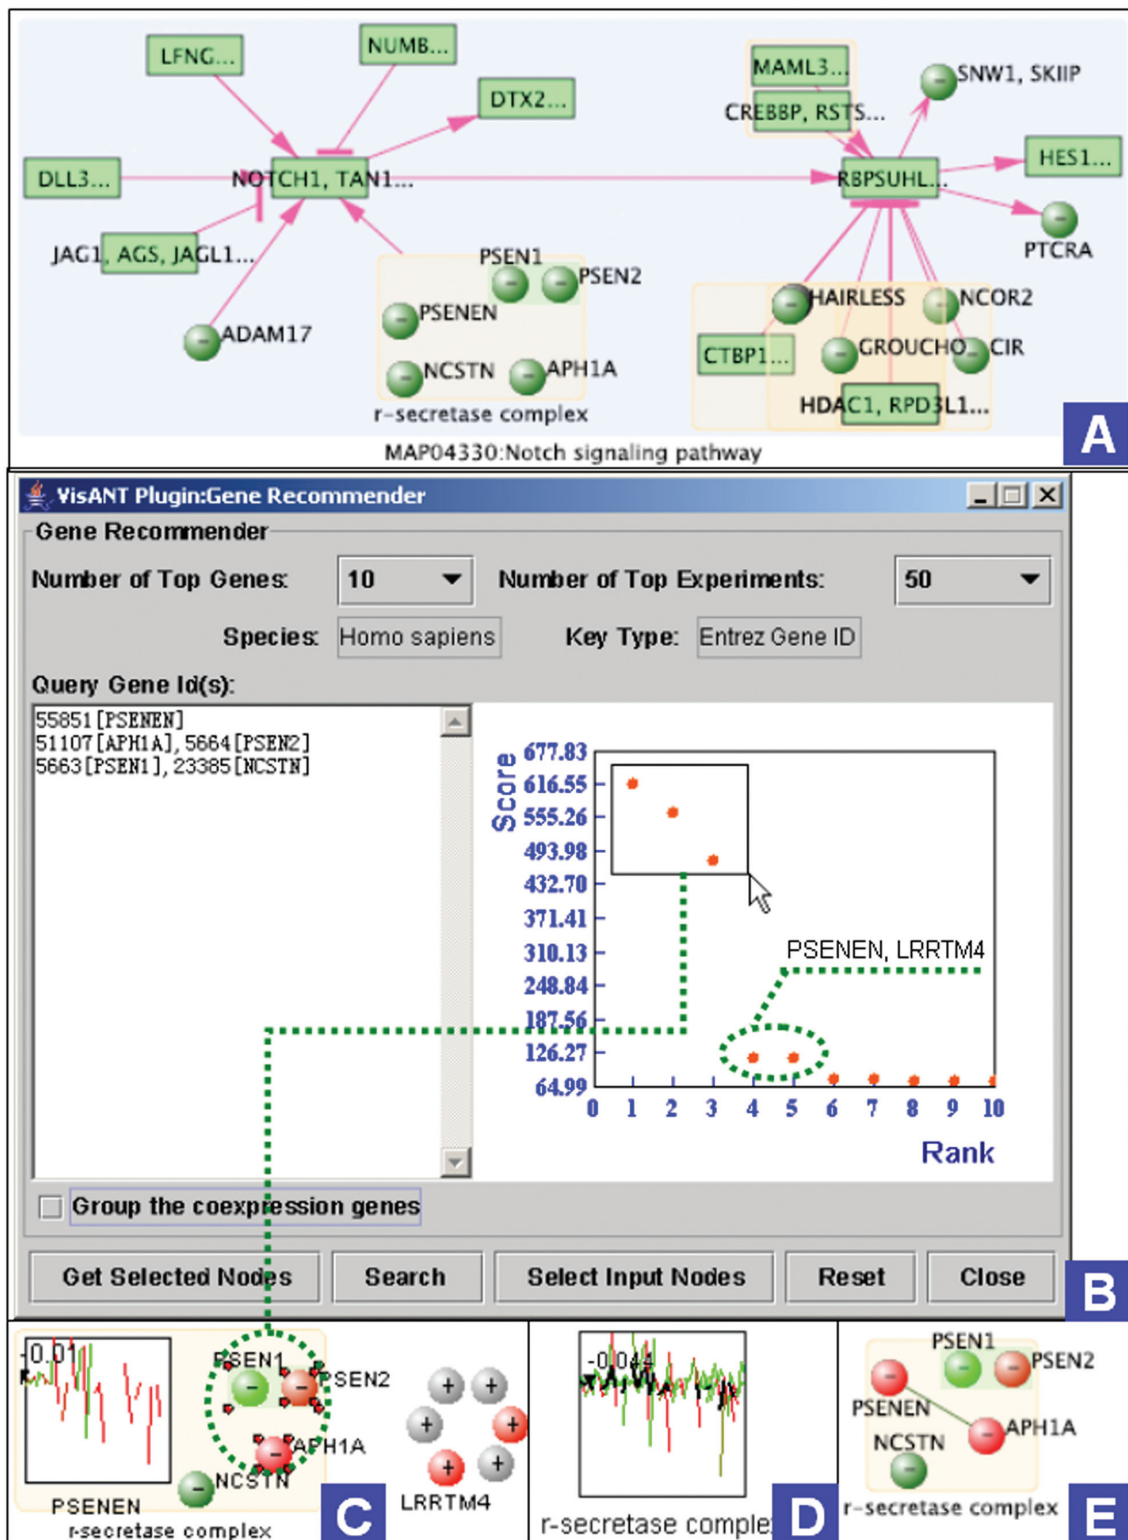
LFNG...
NUMB...
DTX2...
MAML3...
CREBBP, RSTS...
SNW1, SKIIP
DLL3...
NOTCH1, TAN1...
RBPSUHL...
HES1...
PTCRA
JAG1, AGS, JAGL1...
PSEN1
PSEN2
PSENEN
HAIRLESS
NCOR2
ADAM17
CTBP1...
GROUCHO
CIR
NCSTN
APH1A
HDAC1, RPD3L1...
r-secretase complex
MAP04330:Notch signaling pathway
A

VisANT Plugin:Gene Recommender
Gene Recommender
Number of Top Genes: 10
Number of Top Experiments: 50
Species: Homo sapiens
Key Type: Entrez Gene ID
Query Gene Id(s):
55851[PSENEN]
51107[APH1A], 5664[PSEN2]
5663[PSEN1], 23385[NCSTN]
Score
677.83
616.55
555.26
493.98
432.70
371.41
310.13
248.84
187.56
126.27
64.99
PSENEN, LRRTM4
0 1 2 3 4 5 6 7 8 9 10
Rank
Group the coexpression genes
Get Selected Nodes
Search
Select Input Nodes
Reset
Close
B

0.01
PSEN1
PSEN2
APH1A
NCSTN
PSENEN
r-secretase complex
LRRTM4
C
-0.044
r-secretase comple
D
PSEN1
PSEN2
PSENEN
APH1A
NCSTN
r-secretase complex
E